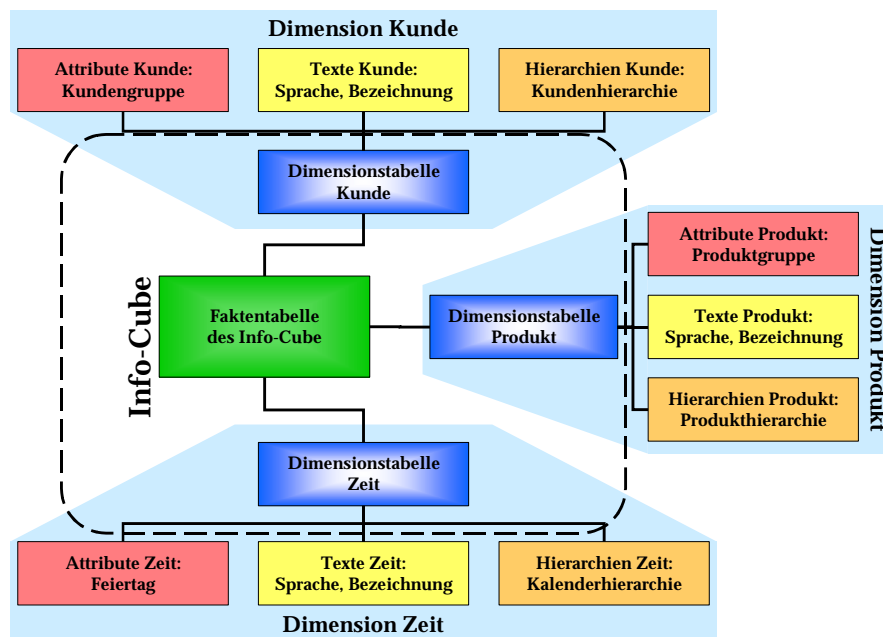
Dimension Kunde

Attribute Kunde: Kundengruppe

Texte Kunde: Sprache, Bezeichnung

Hierarchien Kunde: Kundenhierarchie

Dimensionstabelle Kunde

Info-Cube

Faktentabelle des Info-Cube

Dimensionstabelle Produkt

Dimension Produkt

Attribute Produkt: Produktgruppe

Texte Produkt: Sprache, Bezeichnung

Hierarchien Produkt: Produkthierarchie

Dimensionstabelle Zeit

Attribute Zeit: Feiertag

Texte Zeit: Sprache, Bezeichnung

Hierarchien Zeit: Kalenderhierarchie

Dimension Zeit